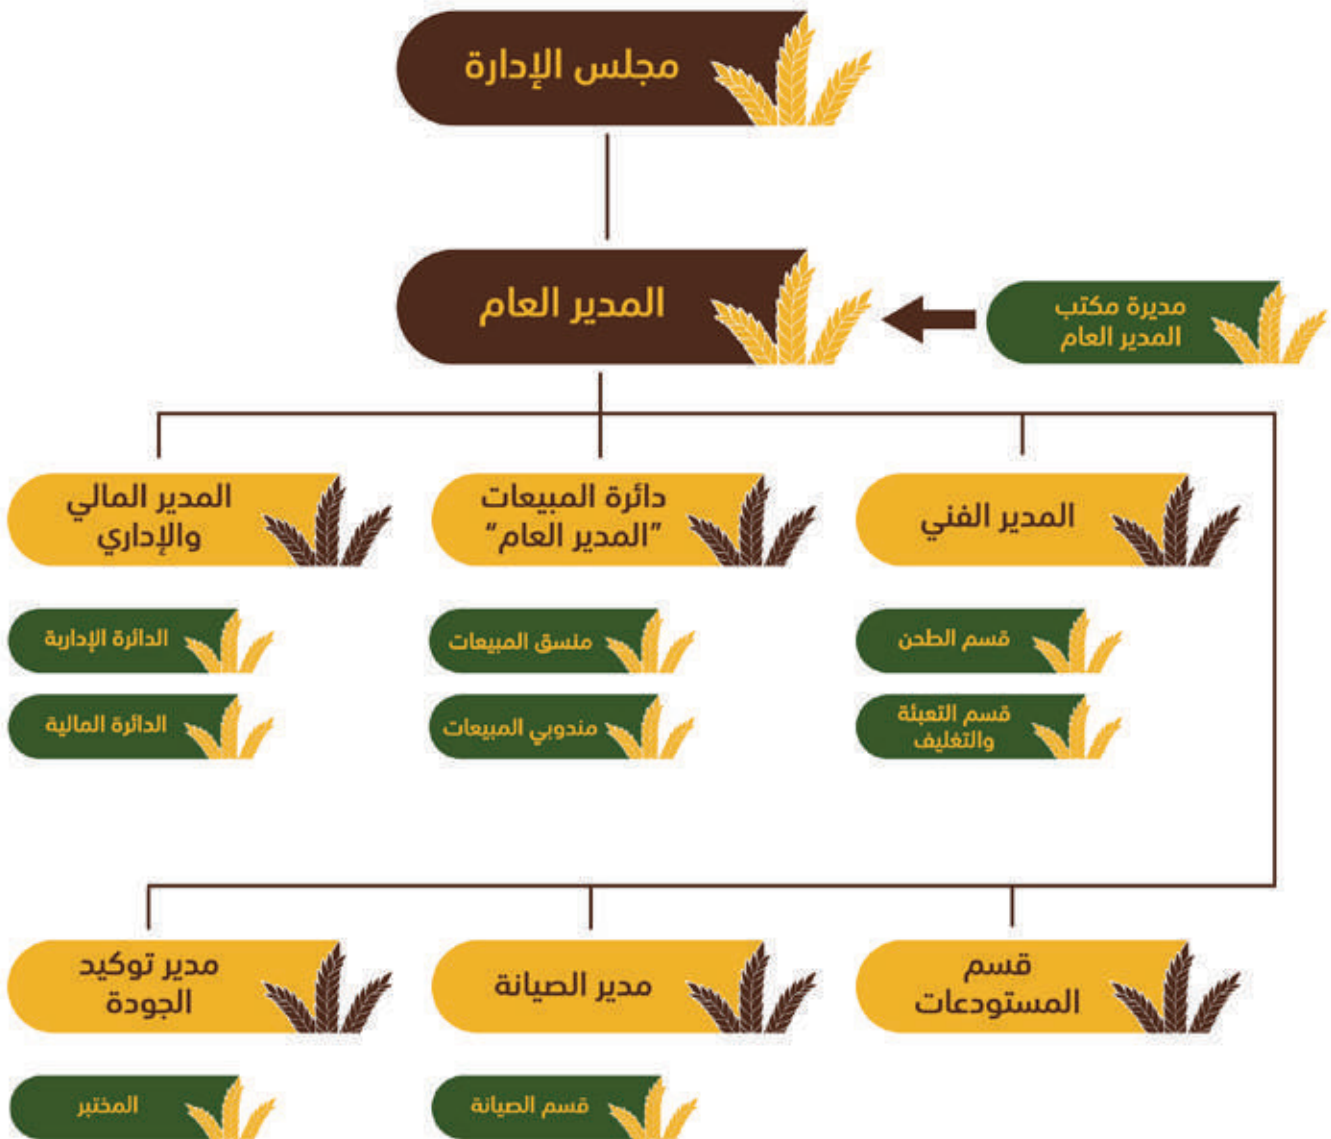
مجلس الإدارة

المدير العام

مديرة مكتب المدير العام

المدير الفني

دائرة المبيعات "المدير العام"

المدير المالي والإداري

قسم الطحن

قسم التعبئة والتغليف

منسق المبيعات

مندوبي المبيعات

الدائرة الإدارية

الدائرة المالية

قسم المستودعات

مدير الصيانة

مدير توكيد الجودة

قسم الصيانة

المختبر